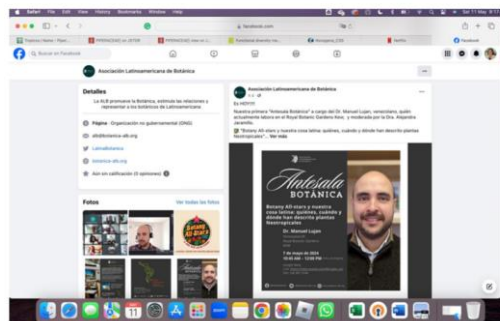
Safari File Edit View History Bookmarks Window Help

facebook.com

Buscar en Facebook

Asociación Latinoamericana de Botánica

Detalles

La ALB promueve la Botánica, estimula las relaciones y representa a los botánicos de Latinoamérica

Página · Organización no gubernamental (ONG)

alb@botanica-alb.org

LatinoBotanica

botanica-alb.org

Aún sin calificación (0 opiniones)

Fotos

Ver todas las fotos

Asociación Latinoamericana de Botánica

Es HOY!!!

Nuestra primera "Antesala Botánica" a cargo del Dr. Manuel Luján, venezolano, quién actualmente labora en el Royal Botanic Gardens Kew, y moderado por la Dra. Alejandra Jaramillo.

"Botany All-stars y nuestra cosa latina: quiénes, cuándo y dónde han descrito plantas Neotropicales"... Ver más

Antesala BOTÁNICA

Botany All-stars y nuestra cosa latina: quiénes, cuándo y dónde han descrito plantas Neotropicales

Dr. Manuel Luján

7 de mayo de 2024